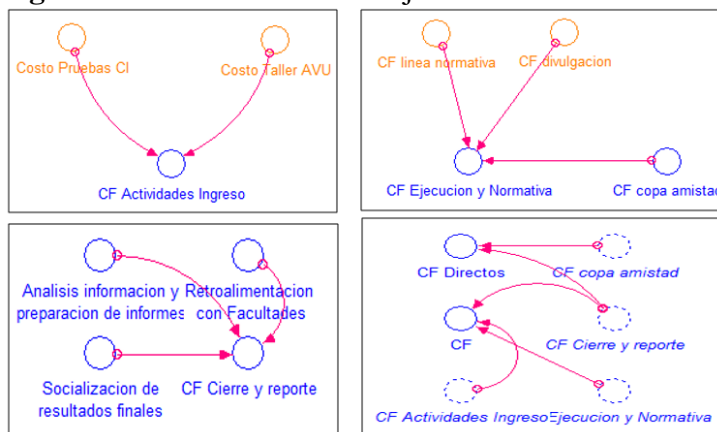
Costo Pruebas CI
Costo Taller AVU
CF Actividades Ingreso

CF linea normativa
CF divulgacion
CF Ejecucion y Normativa
CF copa amistad

Analisis informacion y preparacion de informes
Retroalimentacion con Facultades
Socializacion de resultados finales
CF Cierre y reporte

CF Directos
CF copa amistad
CF
CF Cierre y reporte
CF Actividades Ingreso
CF Ejecucion y Normativa